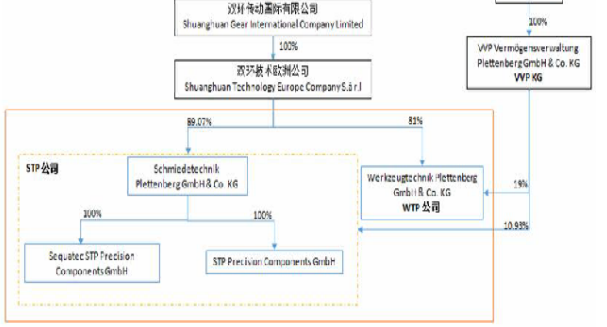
双环传动国际有限公司
Shuanghuan Gear International Company Limited

100%

双环技术欧洲公司
Shuanghuan Technology Europe Company S.à r.l

100%

VVP Vermögensverwaltung Plettenberg GmbH & Co. KG
VVP KG

89.07%

81%

STP 公司

Schmiedetechnik Plettenberg GmbH & Co. KG

Werkzeugtechnik Plettenberg GmbH & Co. KG
WTP 公司

19%

10.93%

100%

100%

Sequatec STP Precision Components GmbH

STP Precision Components GmbH